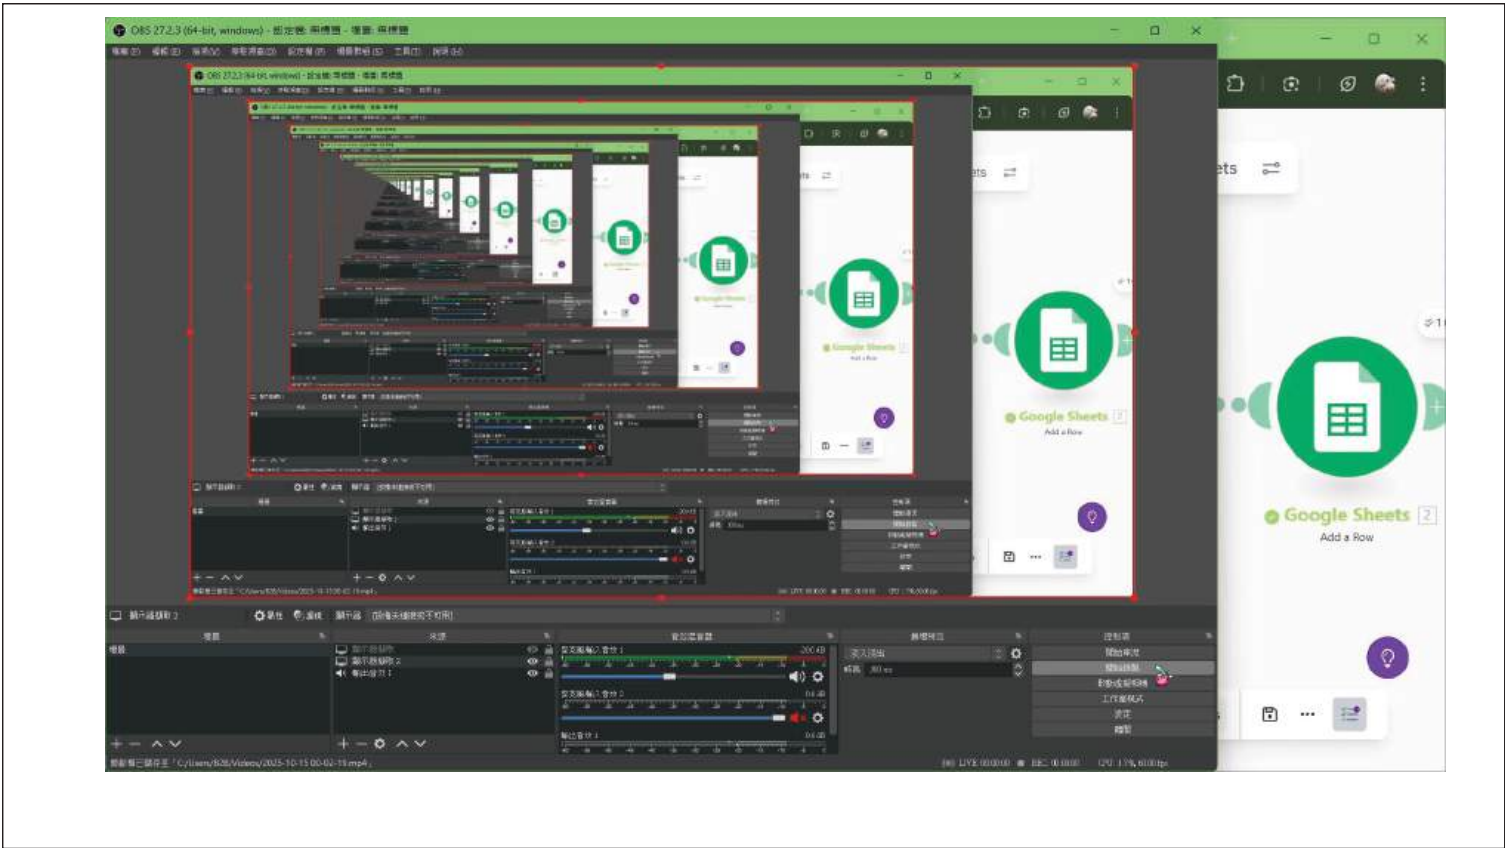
OBS 27.2.3 (64-bit, windows) - 設定檔: 無標題 - 場景: 無標題

ets

Google Sheets 2
Add a Row

Google Sheets 2
Add a Row

顯示器擷取 2
場景
來源
音效混音器
轉場特效
控制項
場景
顯示器擷取
顯示器擷取 2
麥克風/Aux
桌面音效 2
桌面音效
開始串流
開始錄製
啟動虛擬攝影機
工作室模式
設定
離開
淡入淡出
時長 300 ms
-20.0 dB
0.0 dB
0.0 dB
錄影已儲存至「C:/Users/Videos/2023-10-15 00-02-19.mp4」
LIVE 00:00:00
REC 00:00:00
CPU: 1.5%, 60.00 fps